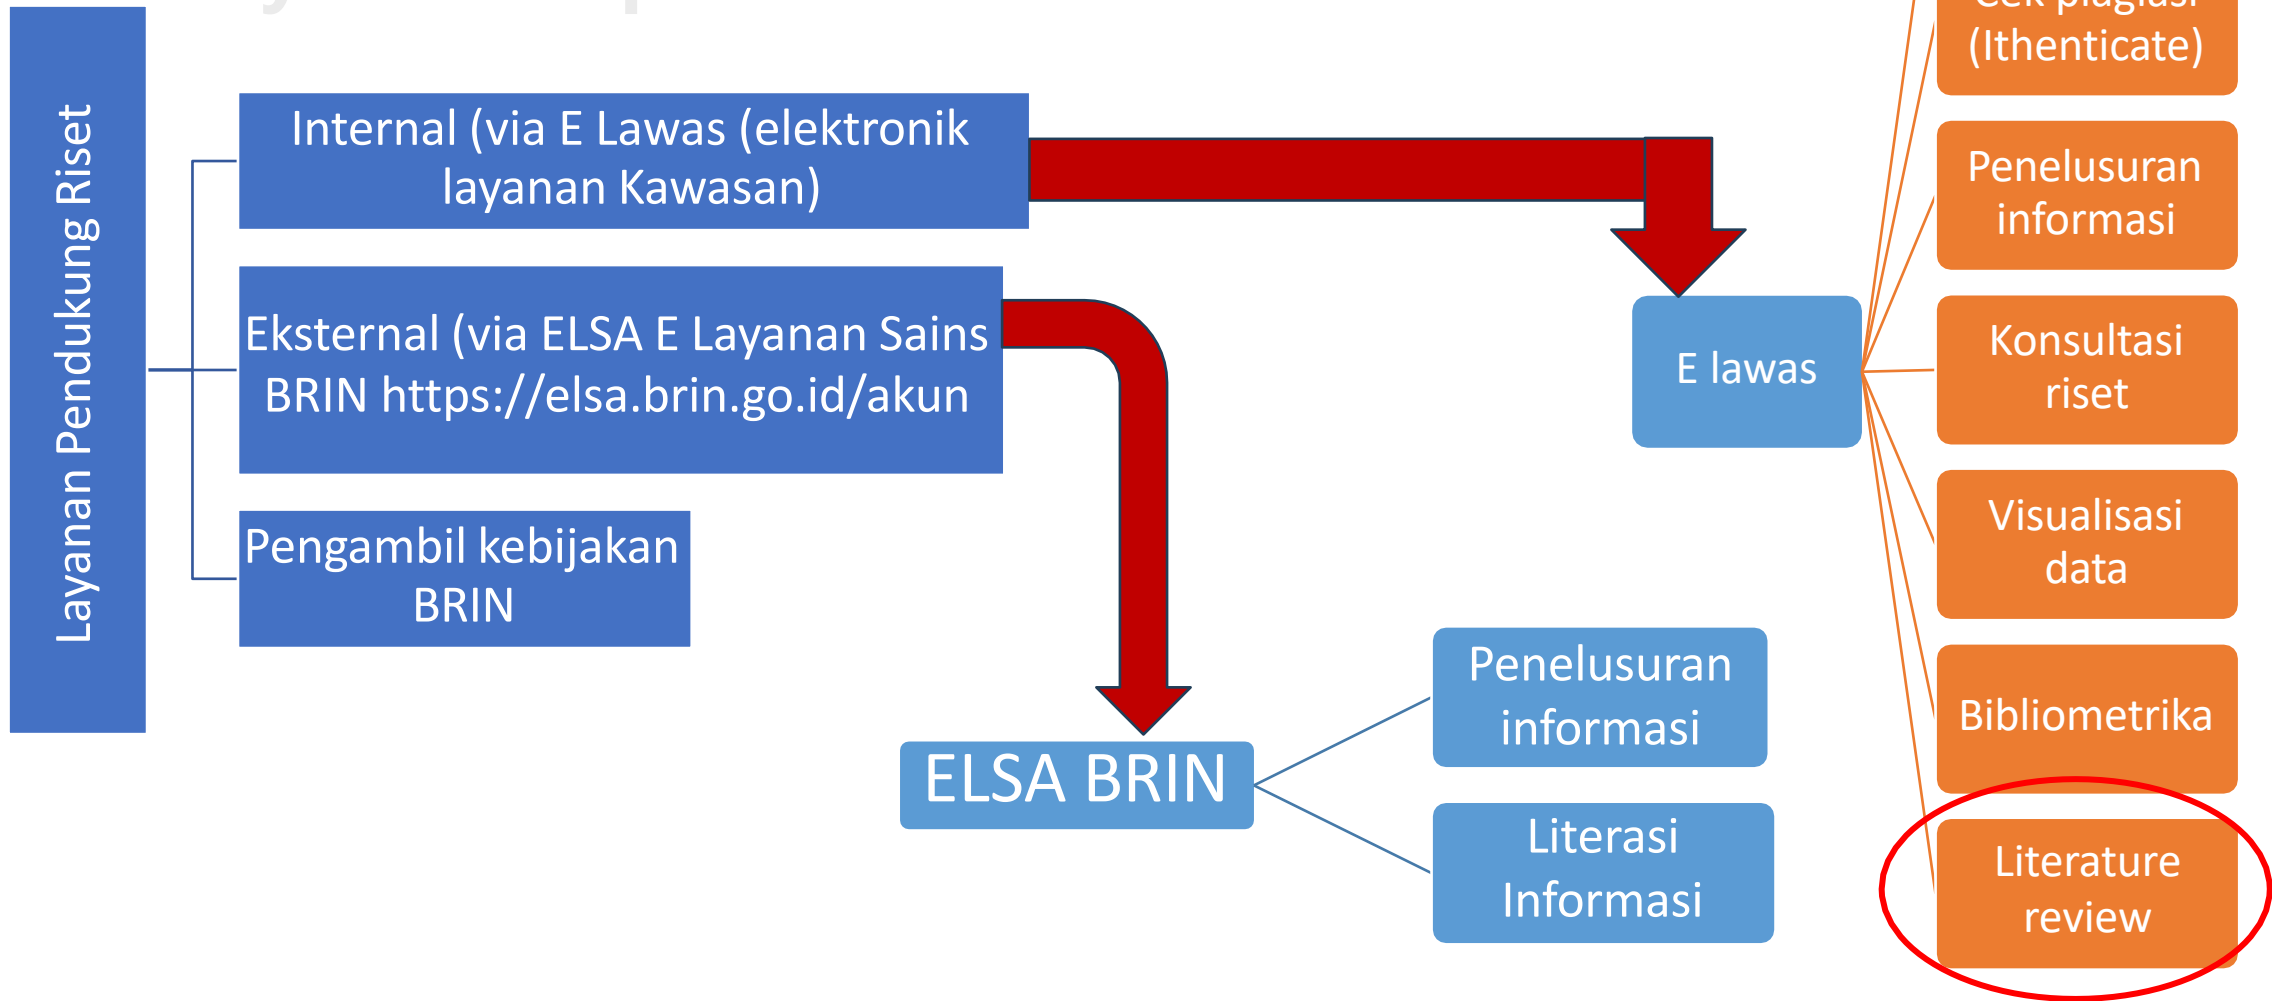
Layanan Pendukung Riset

Internal (via E Lawas (elektronik layanan Kawasan)

Eksternal (via ELSA E Layanan Sains BRIN https://elsa.brin.go.id/akun

Pengambil kebijakan BRIN

E lawas

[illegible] (Ithenticate)

Penelusuran informasi

Konsultasi riset

Visualisasi data

Bibliometrika

Literature review

ELSA BRIN

Penelusuran informasi

Literasi Informasi